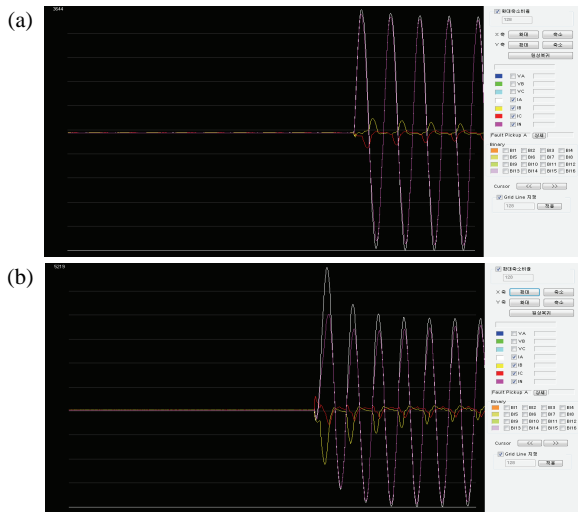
(a)

3644

확대축소비율
100
X 축 확대 축소
Y 축 확대 축소
원상복귀

VA
VB
VC
IA
IB
IC
IN

Fault Pickup A 상세

Binary
BI1 BI2 BI3 BI4
BI5 BI6 BI7 BI8
BI9 BI10 BI11 BI12
BI13 BI14 BI15 BI16

Cursor << >>

Grid Line 지정
100 적용

(b)

5259

확대축소비율
100
X 축 확대 축소
Y 축 확대 축소
원상복귀

VA
VB
VC
IA
IB
IC
IN

Fault Pickup A 상세

Binary
BI1 BI2 BI3 BI4
BI5 BI6 BI7 BI8
BI9 BI10 BI11 BI12
BI13 BI14 BI15 BI16

Cursor << >>

Grid Line 지정
100 적용